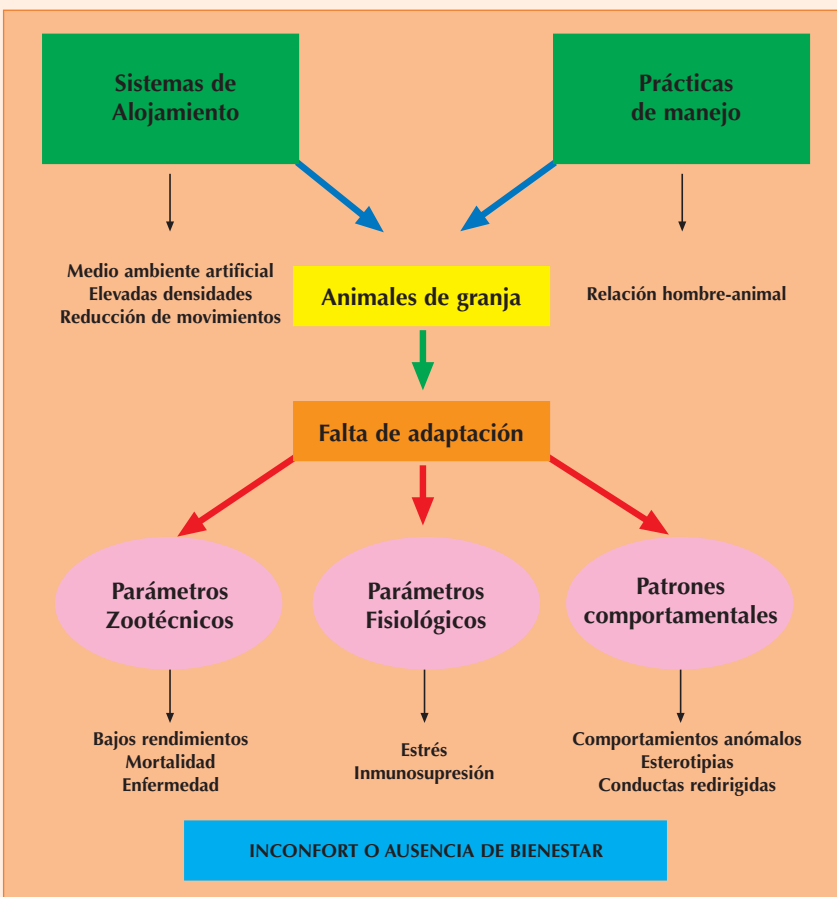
Sistemas de Alojamiento

Prácticas de manejo

Medio ambiente artificial
Elevadas densidades
Reducción de movimientos

Animales de granja

Relación hombre-animal

Falta de adaptación

Parámetros Zootécnicos

Parámetros Fisiológicos

Patrones comportamentales

Bajos rendimientos
Mortalidad
Enfermedad

Estrés
Inmunosupresión

Comportamientos anómalos
Esterotipias
Conductas redirigidas

INCONFORT O AUSENCIA DE BIENESTAR